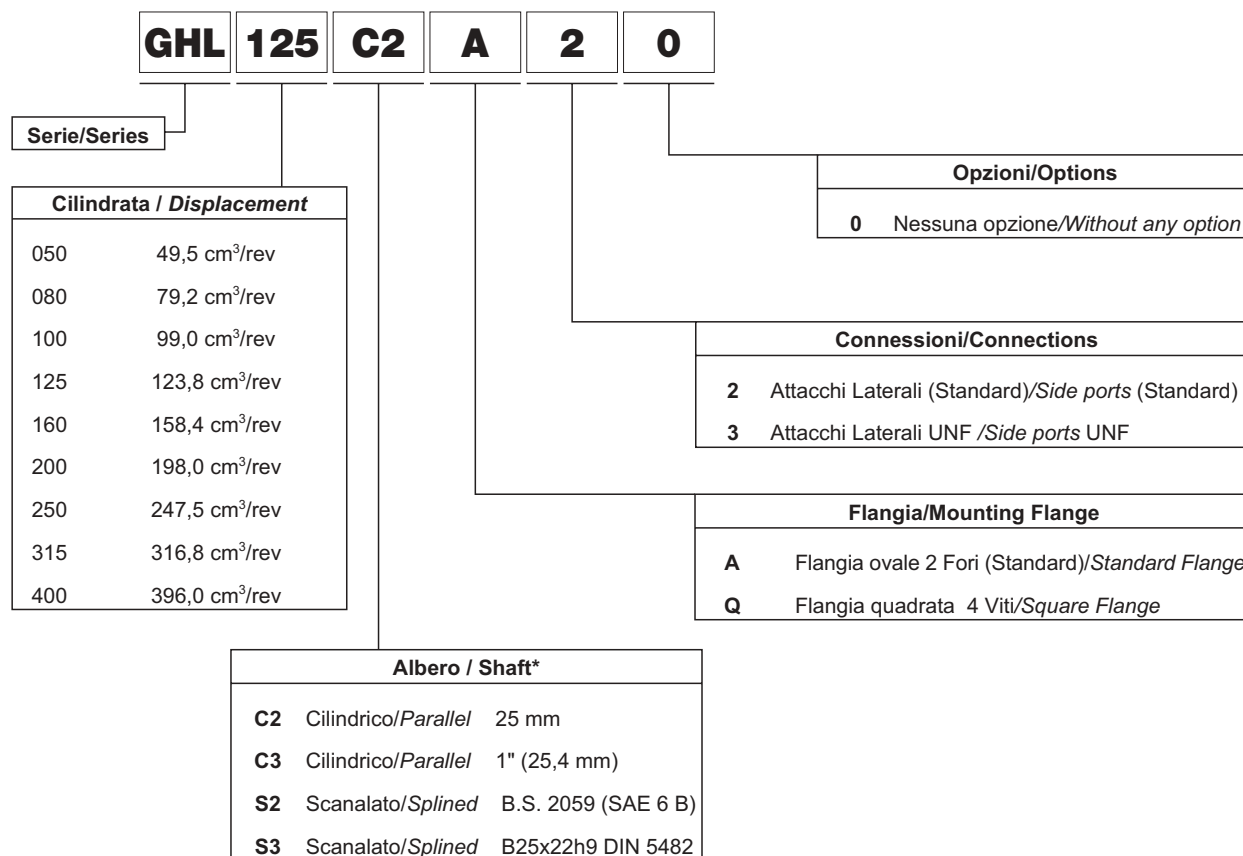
GHL 125 C2 A 2 0

Serie/Series

Cilindrata / Displacement

050 49,5 cm$^3$/rev
080 79,2 cm$^3$/rev
100 99,0 cm$^3$/rev
125 123,8 cm$^3$/rev
160 158,4 cm$^3$/rev
200 198,0 cm$^3$/rev
250 247,5 cm$^3$/rev
315 316,8 cm$^3$/rev
400 396,0 cm$^3$/rev

Opzioni/Options

0 Nessuna opzione/Without any option

Connessioni/Connections

2 Attacchi Laterali (Standard)/Side ports (Standard)
3 Attacchi Laterali UNF /Side ports UNF

Flangia/Mounting Flange

A Flangia ovale 2 Fori (Standard)/Standard Flange
Q Flangia quadrata 4 Viti/Square Flange

Albero / Shaft*

C2 Cilindrico/Parallel 25 mm
C3 Cilindrico/Parallel 1" (25,4 mm)
S2 Scanalato/Splined B.S. 2059 (SAE 6 B)
S3 Scanalato/Splined B25x22h9 DIN 5482